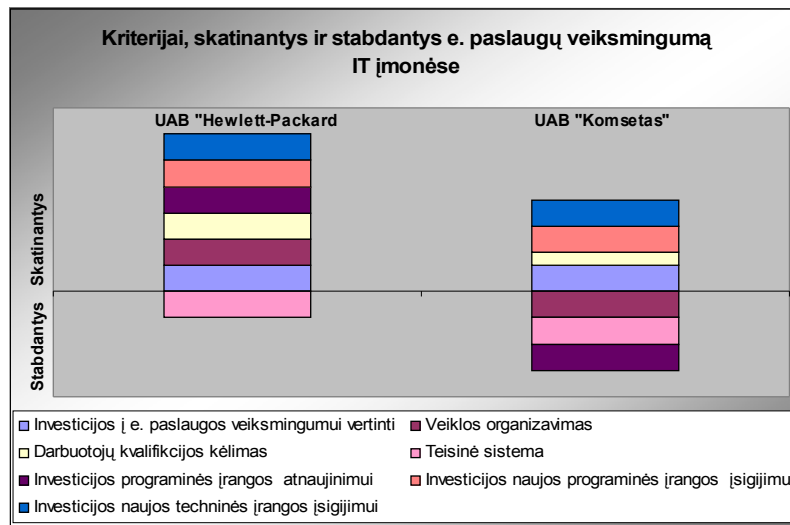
Kriterijai, skatinantys ir stabdantys e. paslaugų veiksmingumą IT įmonėse

UAB "Hewlett-Packard"

UAB "Komsetas"

Skatinantys

Stabdantys

Investicijos į e. paslaugos veiksmingumui vertinti
Veiklos organizavimas
Darbuotojų kvalifikcijos kėlimas
Teisinė sistema
Investicijos programinės įrangos atnaujinimui
Investicijos naujos programinės įrangos įsigijimu
Investicijos naujos techninės įrangos įsigijimui